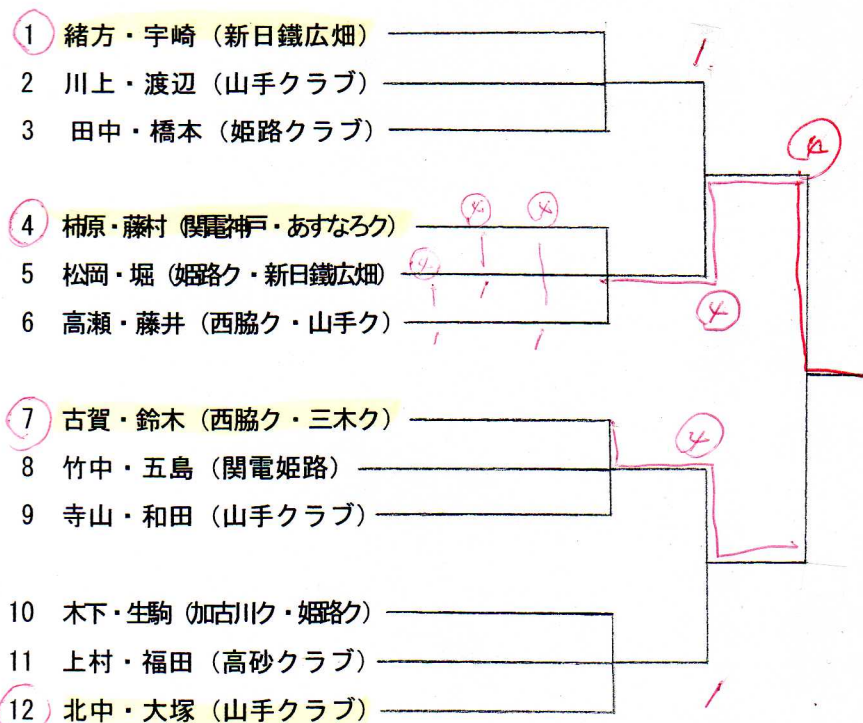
1 緒方・宇崎（新日鐵広畑）
2 川上・渡辺（山手クラブ）
3 田中・橋本（姫路クラブ）

4 柿原・藤村（関電神戸・あすなろクク）
5 松岡・堀（姫路ク・新日鐵広畑）
6 高瀬・藤井（西脇ク・山手ク）

7 古賀・鈴木（西脇ク・三木ク）
8 竹中・五島（関電姫路）
9 寺山・和田（山手クラブ）

10 木下・生駒（加古川ク・姫路ク）
11 上村・福田（高砂クラブ）
12 北中・大塚（山手クラブ）

4
4
4
4
4
4
1
1
1
1
1
1
1